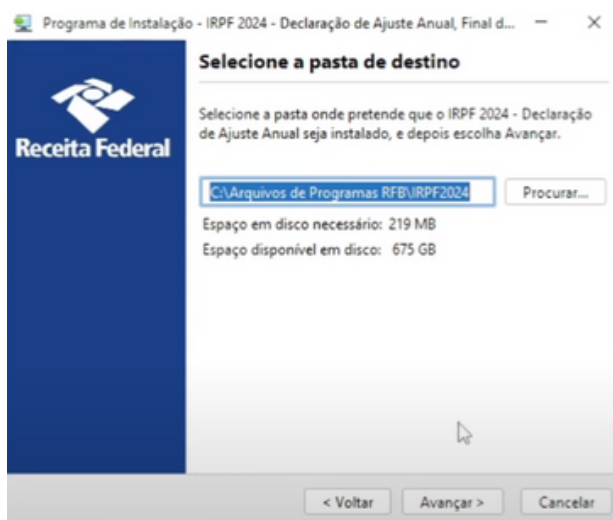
Programa de Instalação - IRPF 2024 - Declaração de Ajuste Anual, Final d... — ×

Receita Federal

Selecione a pasta de destino

Selecione a pasta onde pretende que o IRPF 2024 - Declaração de Ajuste Anual seja instalado, e depois escolha Avançar.

C:\Arquivos de Programas RFB\IRPF2024

Procurar...

Espaço em disco necessário: 219 MB

Espaço disponível em disco: 675 GB

< Voltar

Avançar >

Cancelar